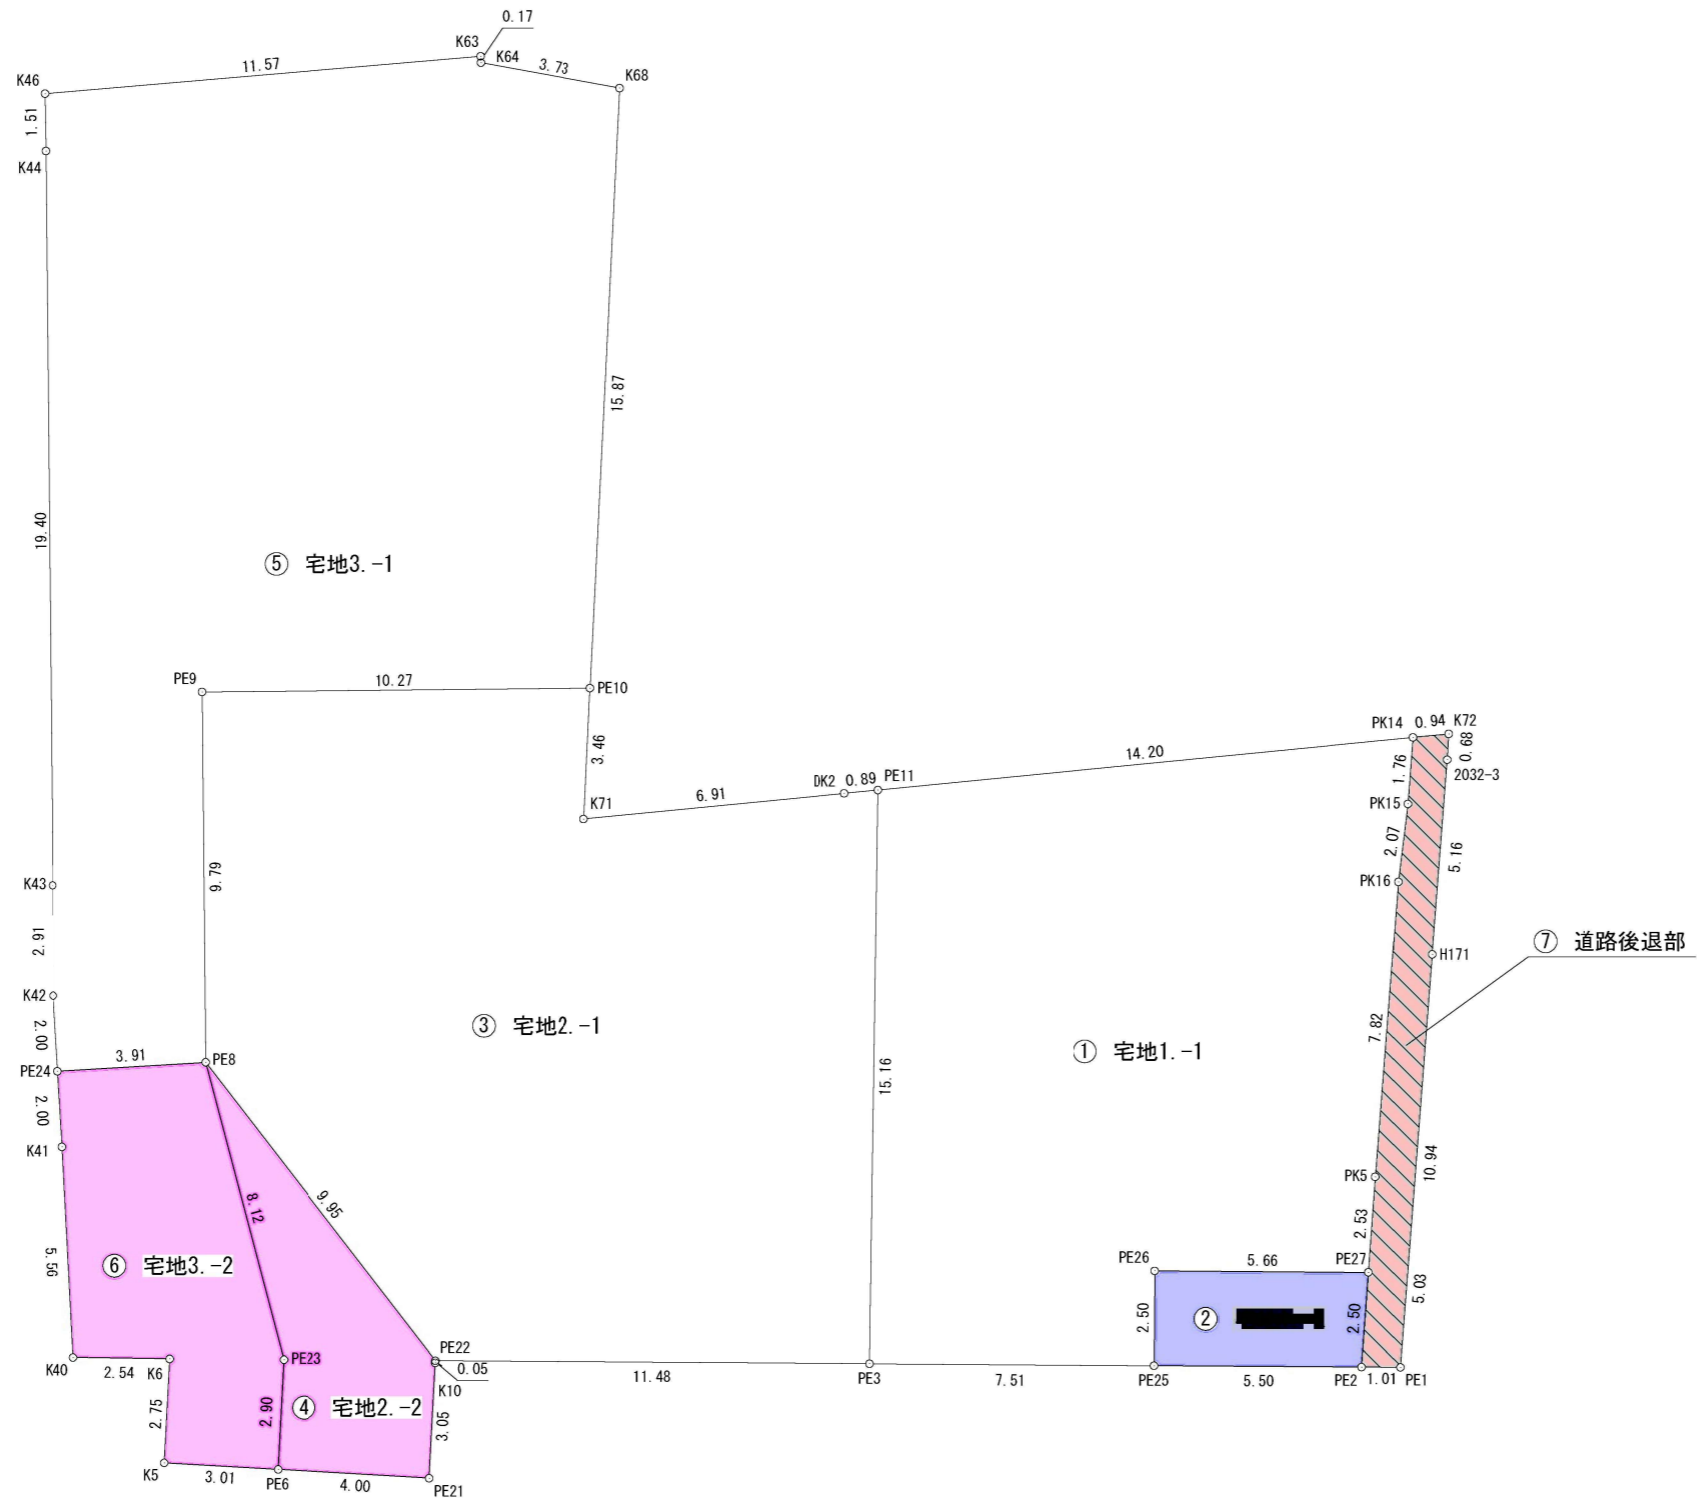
0.17
K63
K64
3.73
K68
K46
11.57
1.51
K44
15.87
19.40
⑤ 宅地3.-1
PE9
10.27
PE10
3.46
PK14 0.94 K72
0.68
14.20
2032-3
1.76
DK2 0.89 PE11
6.91
K71
PK15
2.07
5.16
PK16
9.79
K43
H171
⑦ 道路後退部
2.91
K42
③ 宅地2.-1
7.82
2.00
① 宅地1.-1
3.91
PE8
PE24
15.16
2.00
K41
9.95
8.12
PK5
10.94
2.53
5.56
⑥ 宅地3.-2
PE26
5.66
PE27
5.03
2.50
②
2.50
PE22
PE23
0.05
K40
2.54
K6
K10
11.48
PE3
7.51
PE25
5.50
PE2
1.01
PE1
2.75
2.90
④ 宅地2.-2
3.05
K5
3.01
PE6
4.00
PE21